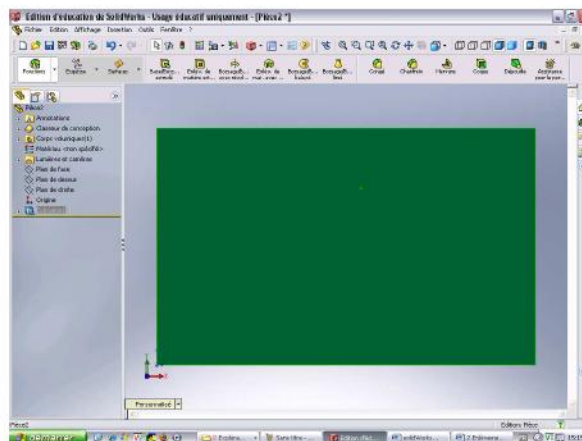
Edition d'éducation de SolidWorks - Usage éducatif uniquement - [Pièce2 *]

Fichier Edition Affichage Insertion Outils Fenêtre ?

Fonctions Esquisse Surfaces Bossage/B... extrudé Enlèv. de matière ext... Bossage/B... avec révol... Enlèv. de mat. avec ... Bossage/B... balayé Bossage/B... lissé Congé Chanfrein Nervure Coque Dépouille Assistance pour le perc...

Pièce2
Annotations
Classeur de conception
Corps volumique(1)
Matériau <non spécifié>
Lumières et caméras
Plan de face
Plan de dessus
Plan de droite
Origine
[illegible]

Personnalisé

Pièce2
Edition Pièce